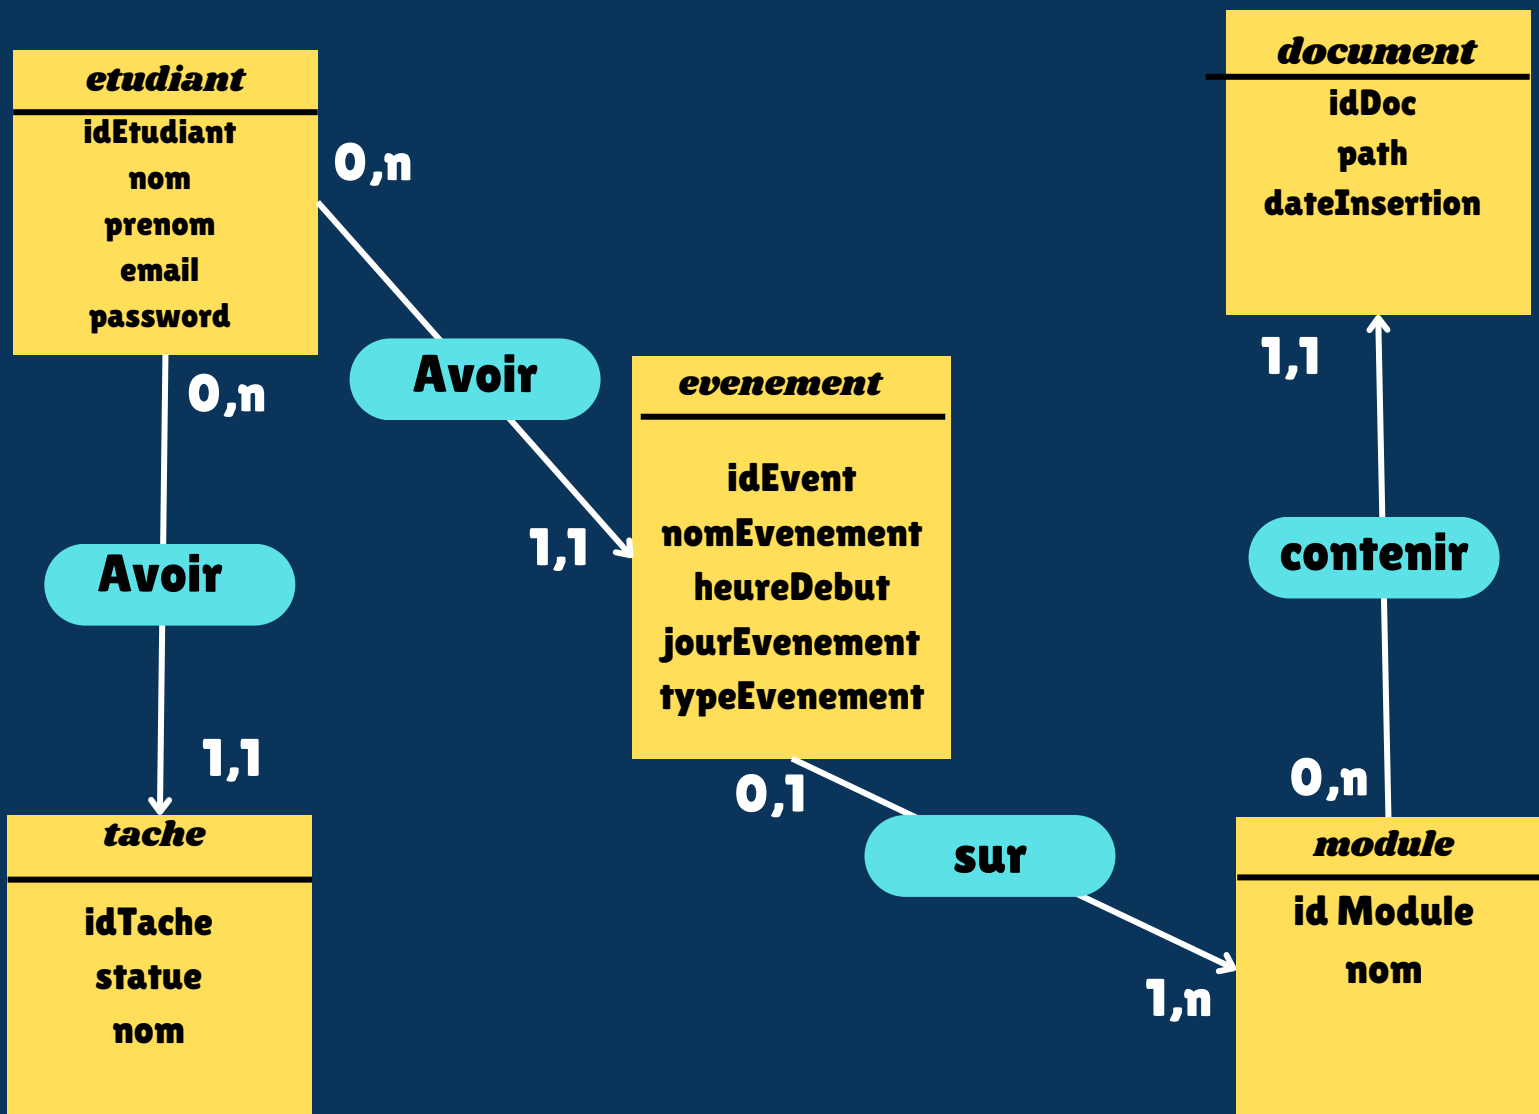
etudiant

idEtudiant
nom
prenom
email
password

0,n

Avoir

1,1

0,n

Avoir

1,1

tache

idTache
statue
nom

evenement

idEvent
nomEvenement
heureDebut
jourEvenement
typeEvenement

0,1

sur

1,n

document

idDoc
path
dateInsertion

1,1

contenir

0,n

module

id Module
nom